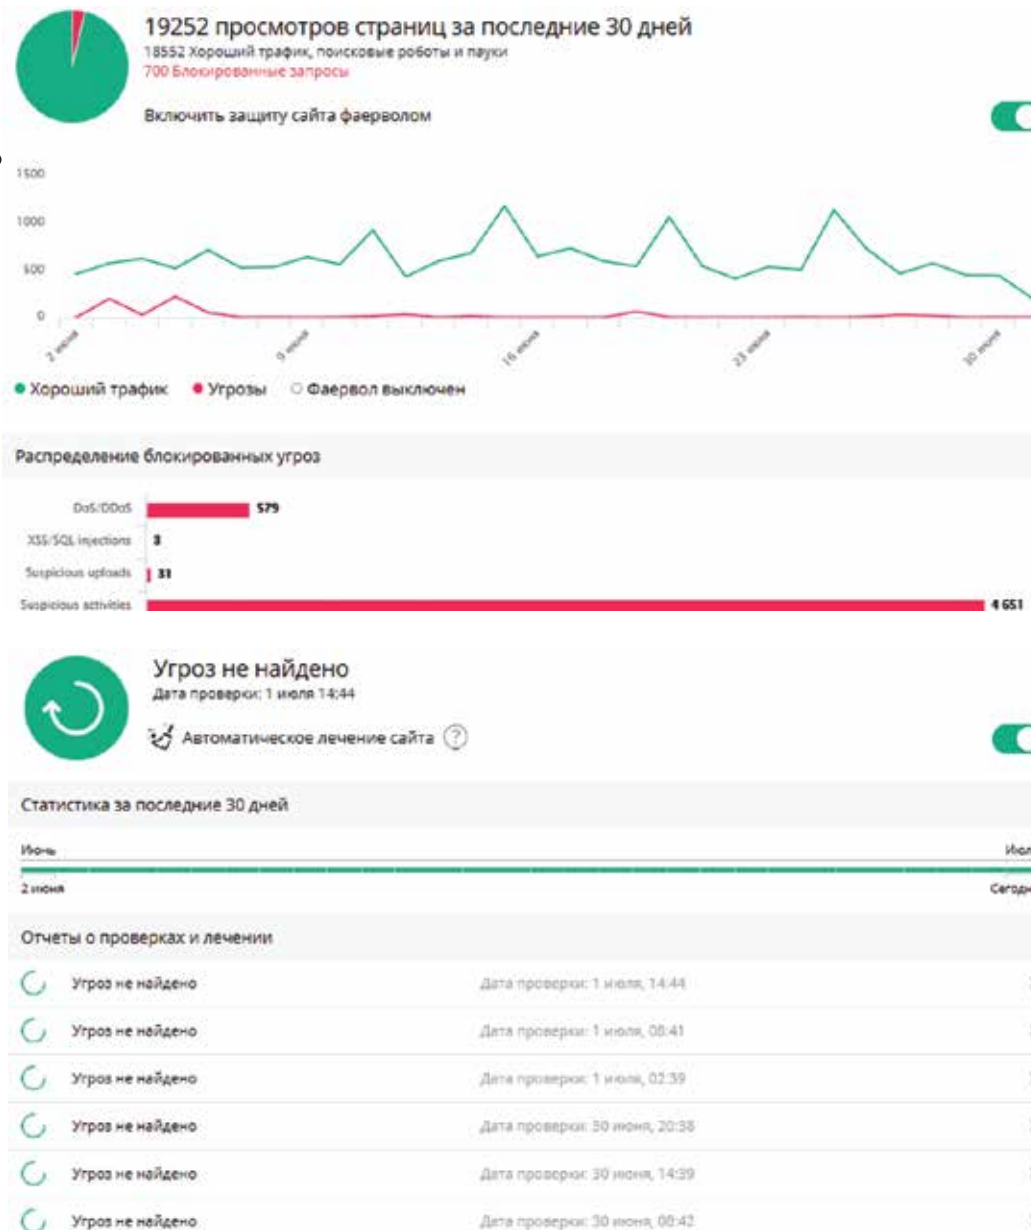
19252 просмотров страниц за последние 30 дней
18552 Хороший трафик, поисковые роботы и пауки
700 Блокированные запросы

Включить защиту сайта фаерволом

1500
1000
500
0

2 июня
9 июня
16 июня
23 июня
30 июня

● Хороший трафик ● Угрозы ○ Фаервол выключен

Распределение блокированных угроз

DoS/DDoS 579
XSS/SQL injections 3
Suspicious uploads 31
Suspicious activities 4 651

Угроз не найдено
Дата проверки: 1 июля 14:44

Автоматическое лечение сайта ?

Статистика за последние 30 дней

Июнь
Июл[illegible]
2 июня
Сегод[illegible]

Отчеты о проверках и лечении

| | |
|---|---|
| Угроз не найдено | Дата проверки: 1 июля, 14:44 |
| Угроз не найдено | Дата проверки: 1 июля, 08:41 |
| Угроз не найдено | Дата проверки: 1 июля, 02:39 |
| Угроз не найдено | Дата проверки: 30 июня, 20:38 |
| Угроз не найдено | Дата проверки: 30 июня, 14:39 |
| Угроз не найдено | Дата проверки: 30 июня, 08:42 |